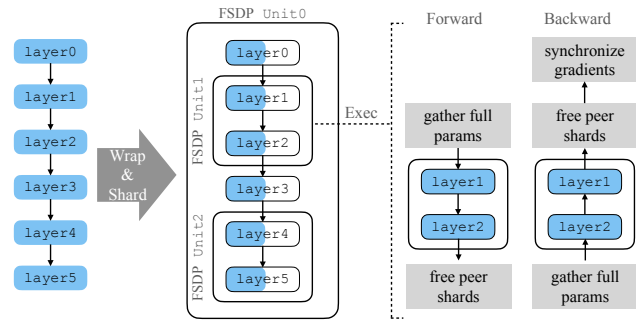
layer0
layer1
layer2
layer3
layer4
layer5

Wrap & Shard

FSDP Unit0
layer0
FSDP Unit1
layer1
layer2
layer3
FSDP Unit2
layer4
layer5

Exec

Forward
gather full params
layer1
layer2
free peer shards

Backward
synchronize gradients
free peer shards
layer1
layer2
gather full params